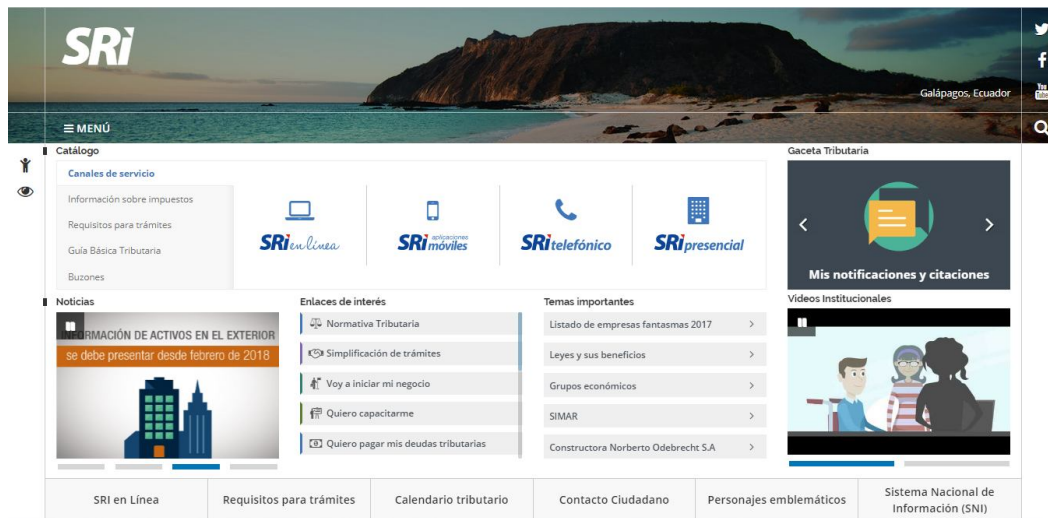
SRì

Galápagos, Ecuador

≡ MENÚ

Catálogo

Canales de servicio

Información sobre impuestos

Requisitos para trámites

Guía Básica Tributaria

Buzones

SRì en línea

SRì aplicaciones móviles

SRì telefónico

SRì presencial

Gaceta Tributaria

Mis notificaciones y citaciones

Noticias

INFORMACIÓN DE ACTIVOS EN EL EXTERIOR se debe presentar desde febrero de 2018

Enlaces de interés

Normativa Tributaria

Simplificación de trámites

Voy a iniciar mi negocio

Quiero capacitarme

Quiero pagar mis deudas tributarias

Temas importantes

Listado de empresas fantasmas 2017 >

Leyes y sus beneficios >

Grupos económicos >

SIMAR >

Constructora Norberto Odebrecht S.A >

Videos Institucionales

SRI en Línea | Requisitos para trámites | Calendario tributario | Contacto Ciudadano | Personajes emblemáticos | Sistema Nacional de Información (SNI)